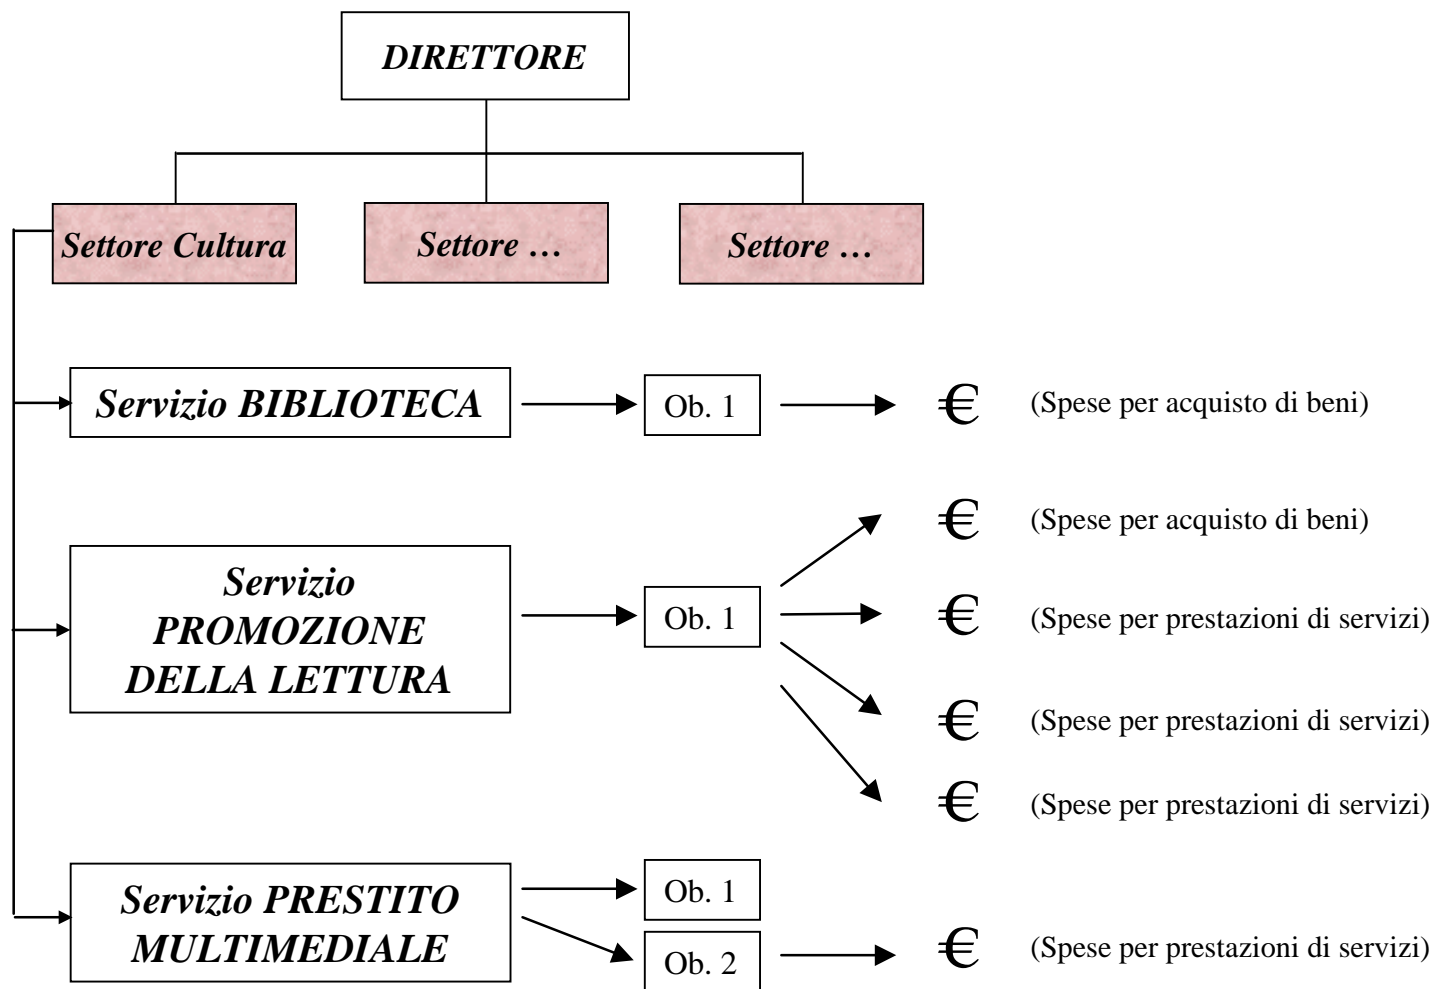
DIRETTORE

Settore Cultura

Settore …

Settore …

Servizio BIBLIOTECA

Ob. 1

€ (Spese per acquisto di beni)

Servizio PROMOZIONE DELLA LETTURA

Ob. 1

€ (Spese per acquisto di beni)

€ (Spese per prestazioni di servizi)

€ (Spese per prestazioni di servizi)

€ (Spese per prestazioni di servizi)

Servizio PRESTITO MULTIMEDIALE

Ob. 1

Ob. 2

€ (Spese per prestazioni di servizi)